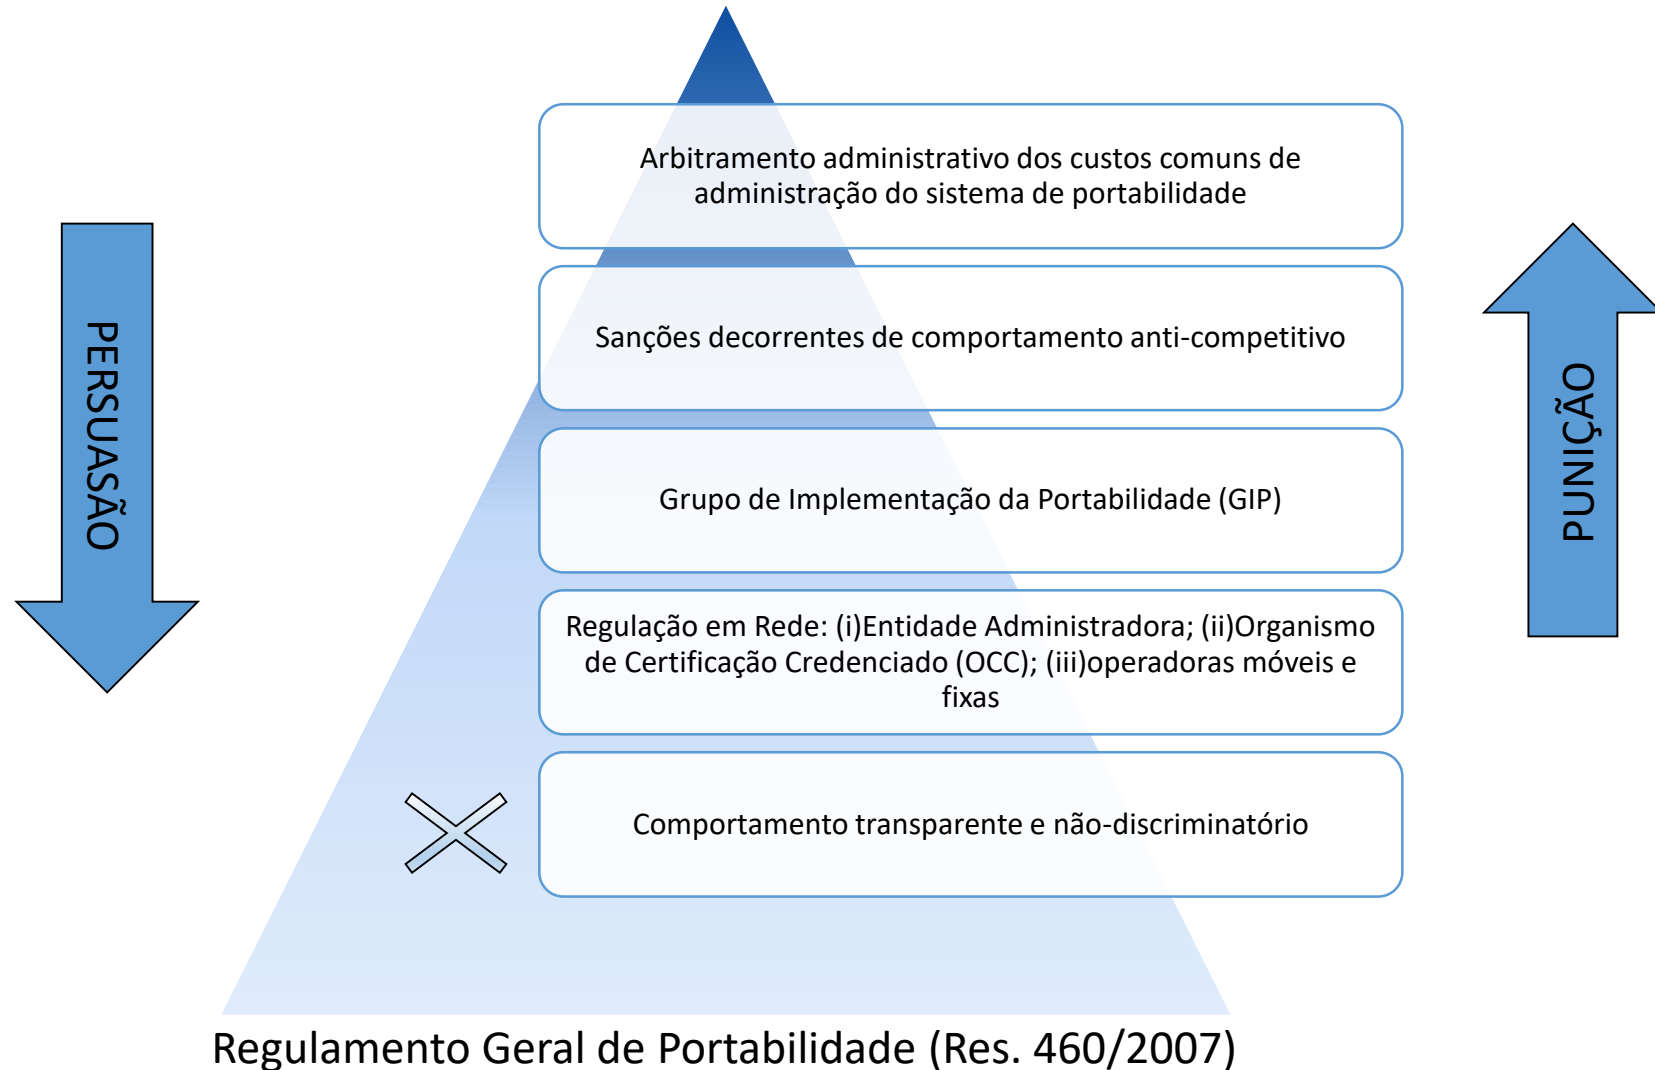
PERSUASÃO

Arbitramento administrativo dos custos comuns de administração do sistema de portabilidade

Sanções decorrentes de comportamento anti-competitivo

Grupo de Implementação da Portabilidade (GIP)

Regulação em Rede: (i)Entidade Administradora; (ii)Organismo de Certificação Credenciado (OCC); (iii)operadoras móveis e fixas

Comportamento transparente e não-discriminatório

PUNIÇÃO

Regulamento Geral de Portabilidade (Res. 460/2007)